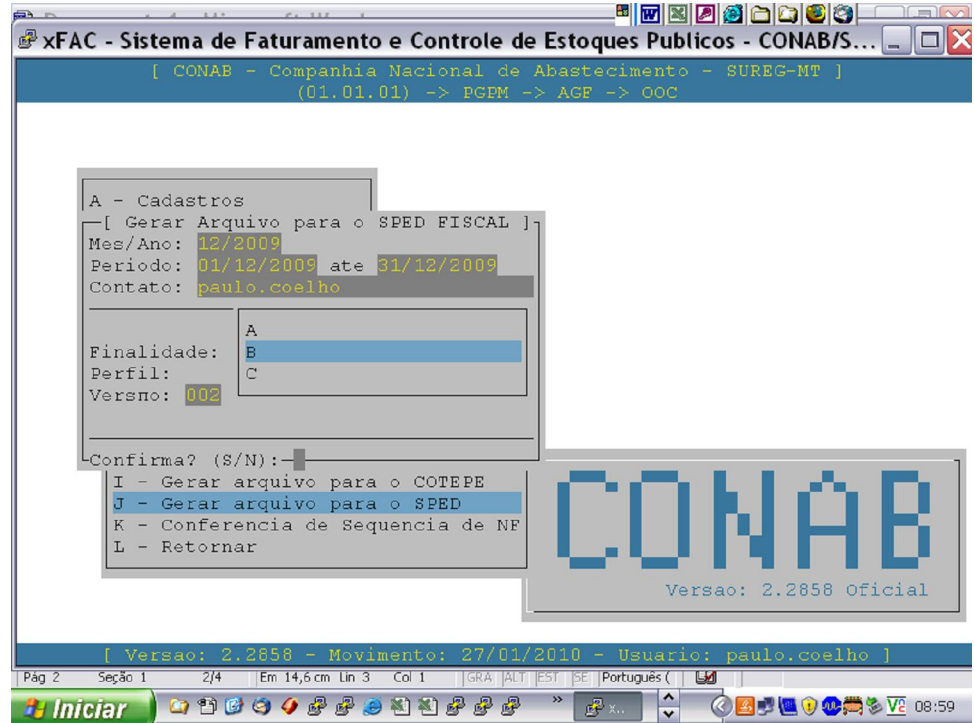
xFAC - Sistema de Faturamento e Controle de Estoques Publicos - CONAB/S...

[ CONAB - Companhia Nacional de Abastecimento - SUREG-MT ]
(01.01.01) -> PGPM -> AGF -> OOC

A - Cadastros

[ Gerar Arquivo para o SPED FISCAL ]
Mes/Ano: 12/2009
Periodo: 01/12/2009 ate 31/12/2009
Contato: paulo.coelho

Finalidade:
Perfil:
Versпо: 002

A
B
C

Confirma? (S/N):

I - Gerar arquivo para o COTEPE
J - Gerar arquivo para o SPED
K - Conferencia de Sequencia de NF
L - Retornar

CONAB
Versao: 2.2858 Oficial

[ Versao: 2.2858 - Movimento: 27/01/2010 - Usuario: paulo.coelho ]

Pág 2 Seção 1 2/4 Em 14,6 cm Lin 3 Col 1 GRA ALT EST SE Português (

Iniciar 08:59